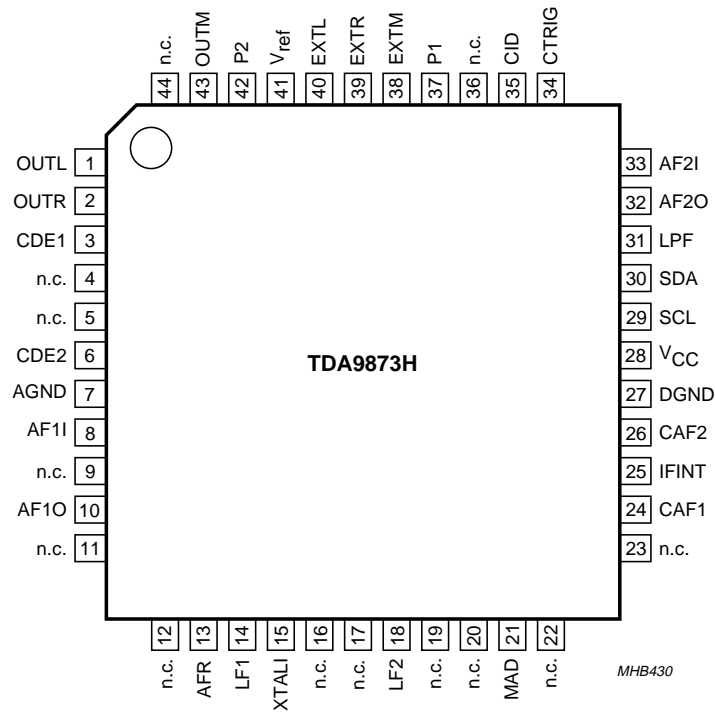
n.c. 44
OUTM 43
P2 42
$V_{ref}$ 41
EXTL 40
EXTR 39
EXTM 38
P1 37
n.c. 36
CID 35
CTRIG 34

OUTL 1
OUTR 2
CDE1 3
n.c. 4
n.c. 5
CDE2 6
AGND 7
AF1I 8
n.c. 9
AF1O 10
n.c. 11

TDA9873H

33 AF2I
32 AF2O
31 LPF
30 SDA
29 SCL
28 $V_{CC}$
27 DGND
26 CAF2
25 IFINT
24 CAF1
23 n.c.

12 n.c.
13 AFR
14 LF1
15 XTALI
16 n.c.
17 n.c.
18 LF2
19 n.c.
20 n.c.
21 MAD
22 n.c.

MHB430